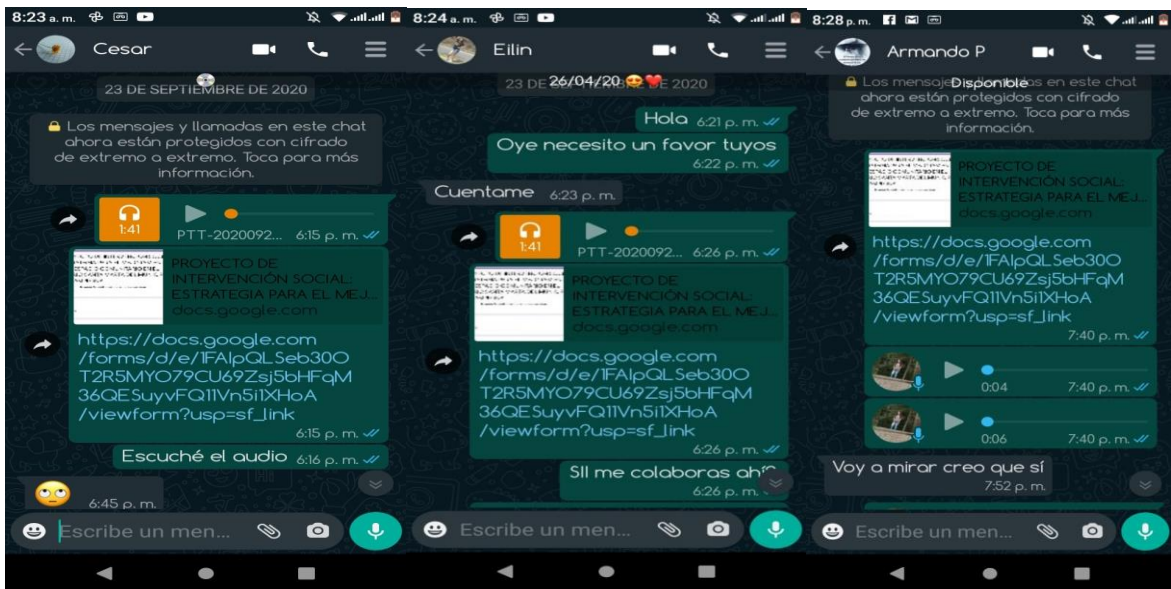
8:23 a. m.

Cesar

23 DE SEPTIEMBRE DE 2020

Los mensajes y llamadas en este chat ahora están protegidos con cifrado de extremo a extremo. Toca para más información.

1:41 PTT-2020092... 6:15 p. m.

PROYECTO DE INTERVENCIÓN SOCIAL: ESTRATEGIA PARA EL MEJ... docs.google.com

https://docs.google.com/forms/d/e/1FAIpQLSeb30OT2R5MYO79CU69Zsj5bHFqM36QESuyvFQ11Vn5i1XHoA/viewform?usp=sf_link 6:15 p. m.

Escuché el audio 6:16 p. m.

6:45 p. m.

Escribe un men...

8:24 a. m.

Eilin

23 DE 26/04/20 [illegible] 2020

Hola 6:21 p. m.

Oye necesito un favor tuyos 6:22 p. m.

Cuentame 6:23 p. m.

1:41 PTT-2020092... 6:26 p. m.

PROYECTO DE INTERVENCIÓN SOCIAL: ESTRATEGIA PARA EL MEJ... docs.google.com

https://docs.google.com/forms/d/e/1FAIpQLSeb30OT2R5MYO79CU69Zsj5bHFqM36QESuyvFQ11Vn5i1XHoA/viewform?usp=sf_link 6:26 p. m.

SII me colaboras ah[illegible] 6:26 p. m.

Escribe un men...

8:28 p. m.

Armando P

Disponible

Los mensaje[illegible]s en este chat ahora están protegidos con cifrado de extremo a extremo. Toca para más información.

PROYECTO DE INTERVENCIÓN SOCIAL: ESTRATEGIA PARA EL MEJ... docs.google.com

https://docs.google.com/forms/d/e/1FAIpQLSeb30OT2R5MYO79CU69Zsj5bHFqM36QESuyvFQ11Vn5i1XHoA/viewform?usp=sf_link 7:40 p. m.

0:04 7:40 p. m.

0:06 7:40 p. m.

Voy a mirar creo que sí 7:52 p. m.

Escribe un men...